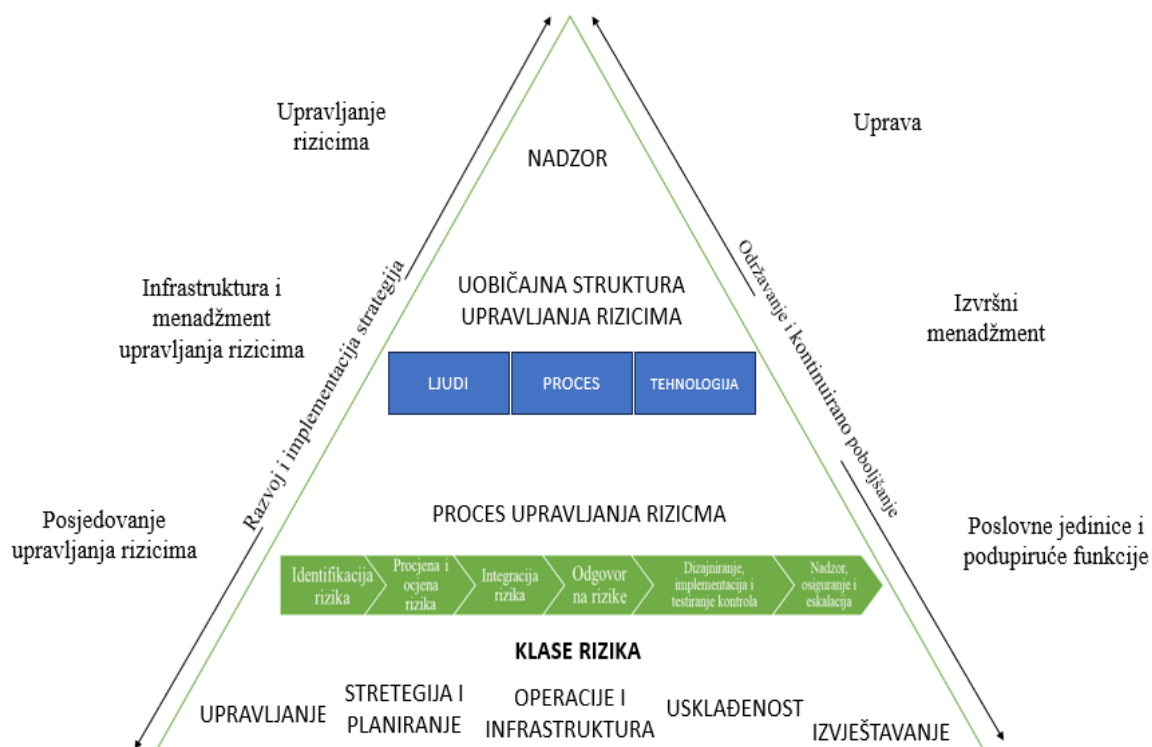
Upravljanje rizicima

Uprava

NADZOR

Razvoj i implementacija strategija

Održavanje i kontinuirano poboljšanje

Infrastruktura i menadžment upravljanja rizicima

UOBIČAJNA STRUKTURA UPRAVLJANJA RIZICIMA

Izvršni menadžment

| LJUDI | PROCES | TEHNOLOGIJA |
|---|---|---|

PROCES UPRAVLJANJA RIZICMA

Posjedovanje upravljanja rizicima

Poslovne jedinice i podupiruće funkcije

Identifikacija rizika

Procjena i ocjena rizika

Integracija rizika

Odgovor na rizike

Dizajniranje, implementacija i testiranje kontrola

Nadzor, osiguranje i eskalacija

KLASE RIZIKA

UPRAVLJANJE

STRETEGIJA I PLANIRANJE

OPERACIJE I INFRASTRUKTURA

USKLAĐENOST

IZVJEŠTAVANJE